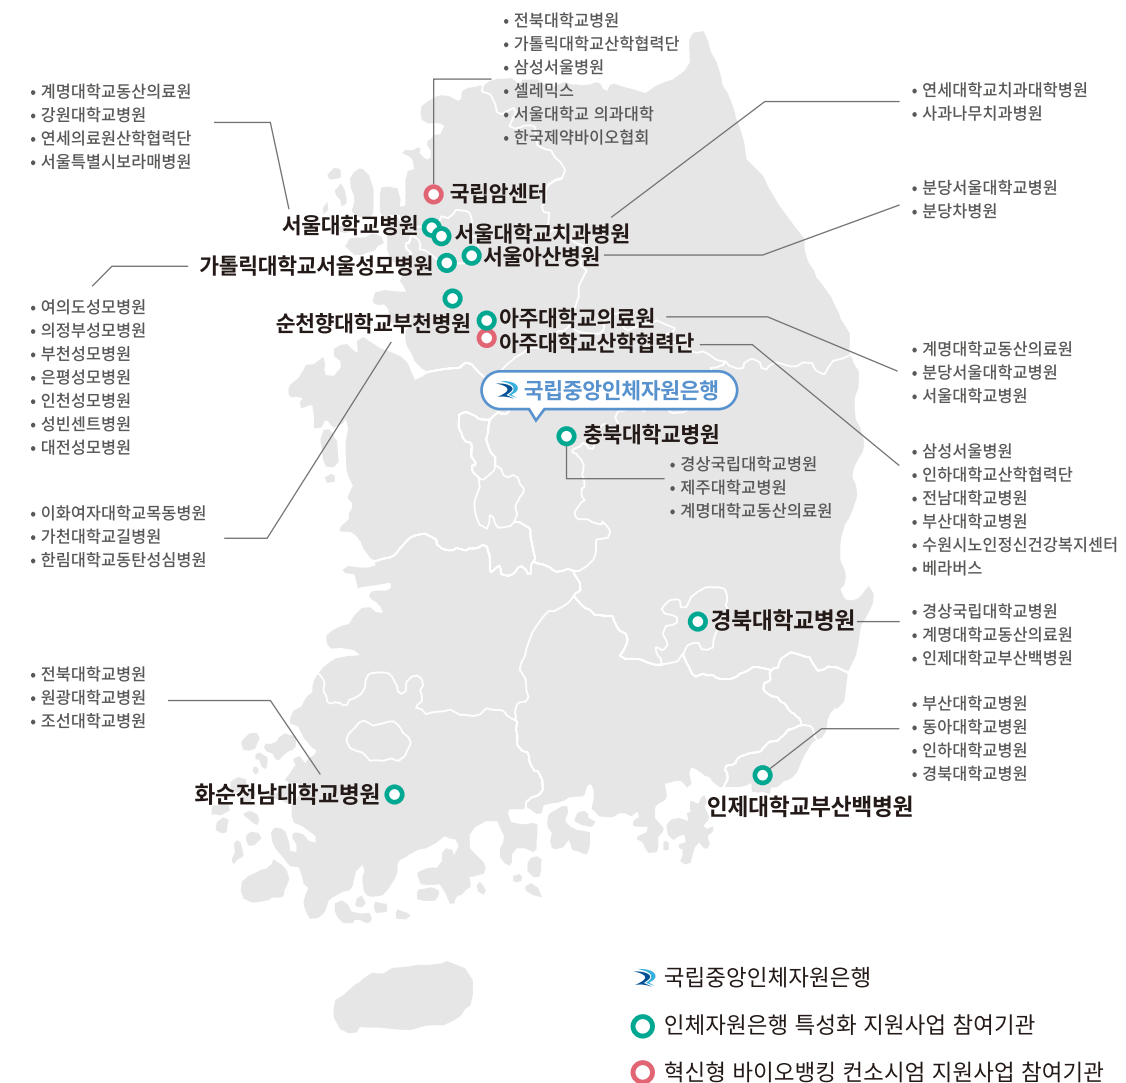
• 전북대학교병원
• 가톨릭대학교산학협력단
• 삼성서울병원
• 셀레믹스
• 서울대학교 의과대학
• 한국제약바이오협회

• 계명대학교동산의료원
• 강원대학교병원
• 연세의료원산학협력단
• 서울특별시보라매병원

• 연세대학교치과대학병원
• 사과나무치과병원

국립암센터

• 분당서울대학교병원
• 분당차병원

서울대학교병원
서울대학교치과병원
가톨릭대학교서울성모병원
서울아산병원

• 여의도성모병원
• 의정부성모병원
• 부천성모병원
• 은평성모병원
• 인천성모병원
• 성빈센트병원
• 대전성모병원

순천향대학교부천병원
아주대학교의료원
아주대학교산학협력단

• 계명대학교동산의료원
• 분당서울대학교병원
• 서울대학교병원

국립중앙인체자원은행

충북대학교병원

• 경상국립대학교병원
• 제주대학교병원
• 계명대학교동산의료원

• 삼성서울병원
• 인하대학교산학협력단
• 전남대학교병원
• 부산대학교병원
• 수원시노인정신건강복지센터
• 베라버스

• 이화여자대학교목동병원
• 가천대학교길병원
• 한림대학교동탄성심병원

경북대학교병원

• 경상국립대학교병원
• 계명대학교동산의료원
• 인제대학교부산백병원

• 전북대학교병원
• 원광대학교병원
• 조선대학교병원

• 부산대학교병원
• 동아대학교병원
• 인하대학교병원
• 경북대학교병원

화순전남대학교병원

인제대학교부산백병원

국립중앙인체자원은행
인체자원은행 특성화 지원사업 참여기관
혁신형 바이오뱅킹 컨소시엄 지원사업 참여기관